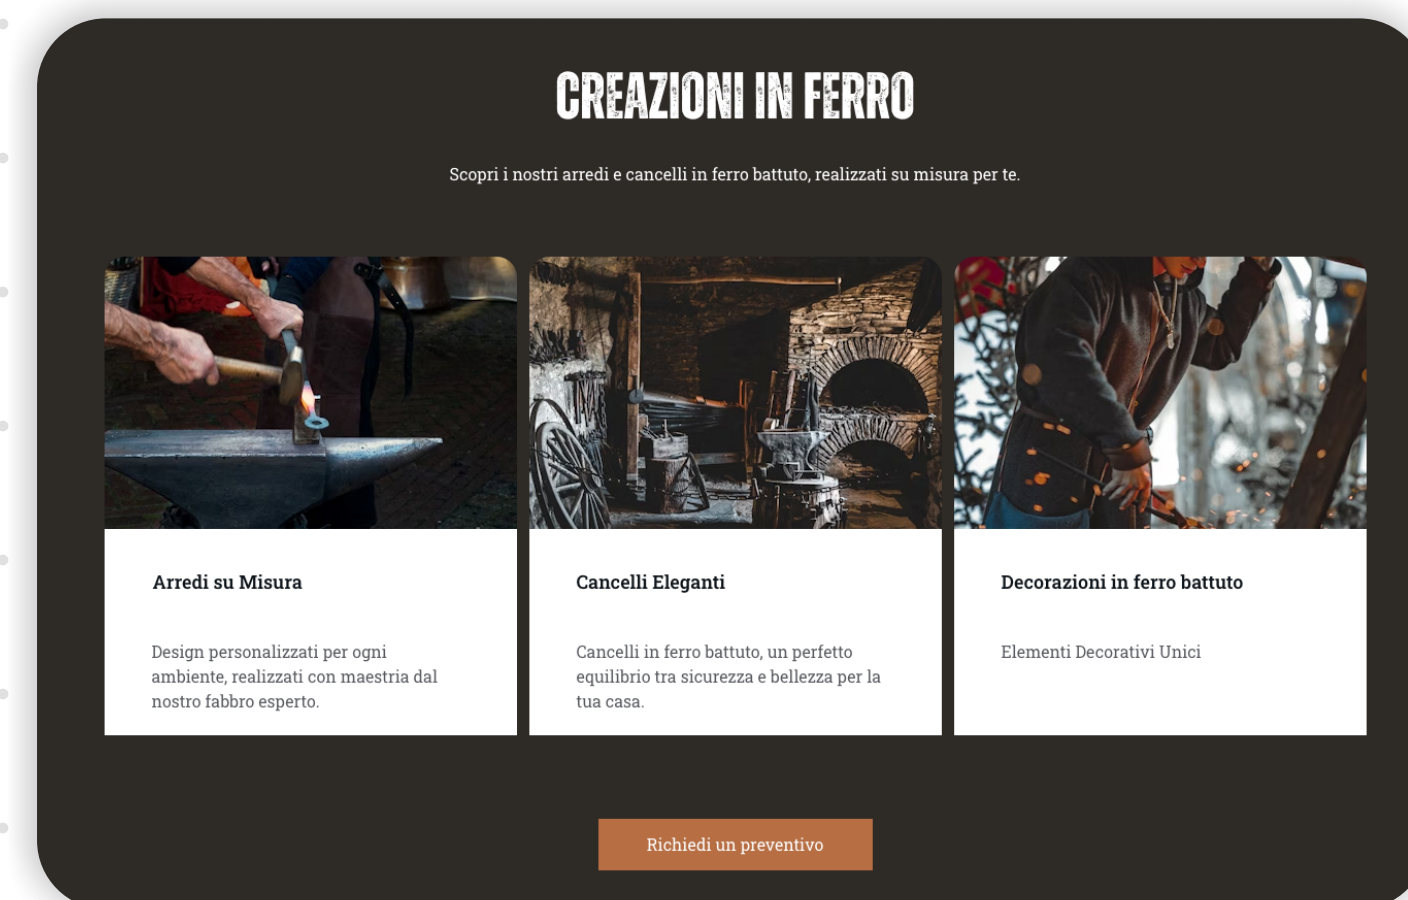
CREAZIONI IN FERRO

Scopri i nostri arredi e cancelli in ferro battuto, realizzati su misura per te.

Arredi su Misura

Design personalizzati per ogni ambiente, realizzati con maestria dal nostro fabbro esperto.

Cancelli Eleganti

Cancelli in ferro battuto, un perfetto equilibrio tra sicurezza e bellezza per la tua casa.

Decorazioni in ferro battuto

Elementi Decorativi Unici

Richiedi un preventivo